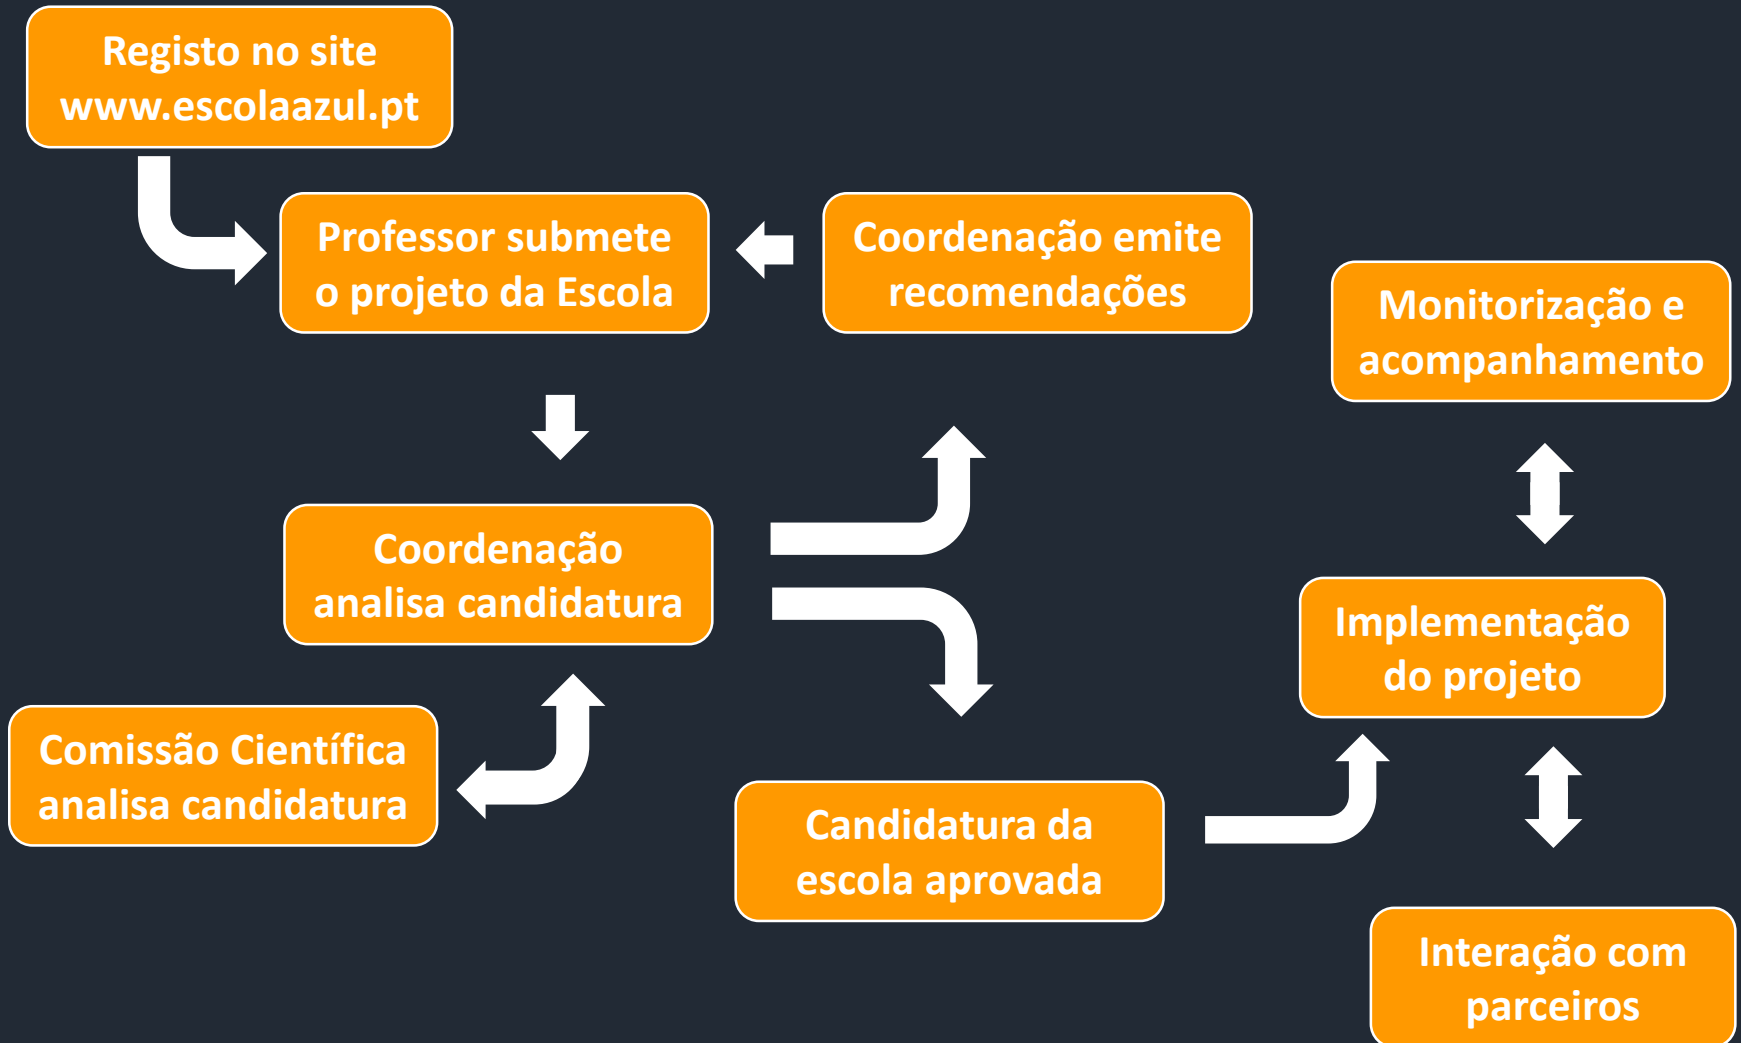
Registo no site www.escolaazul.pt

Professor submete o projeto da Escola

Coordenação emite recomendações

Monitorização e acompanhamento

Coordenação analisa candidatura

Implementação do projeto

Comissão Científica analisa candidatura

Candidatura da escola aprovada

Interação com parceiros